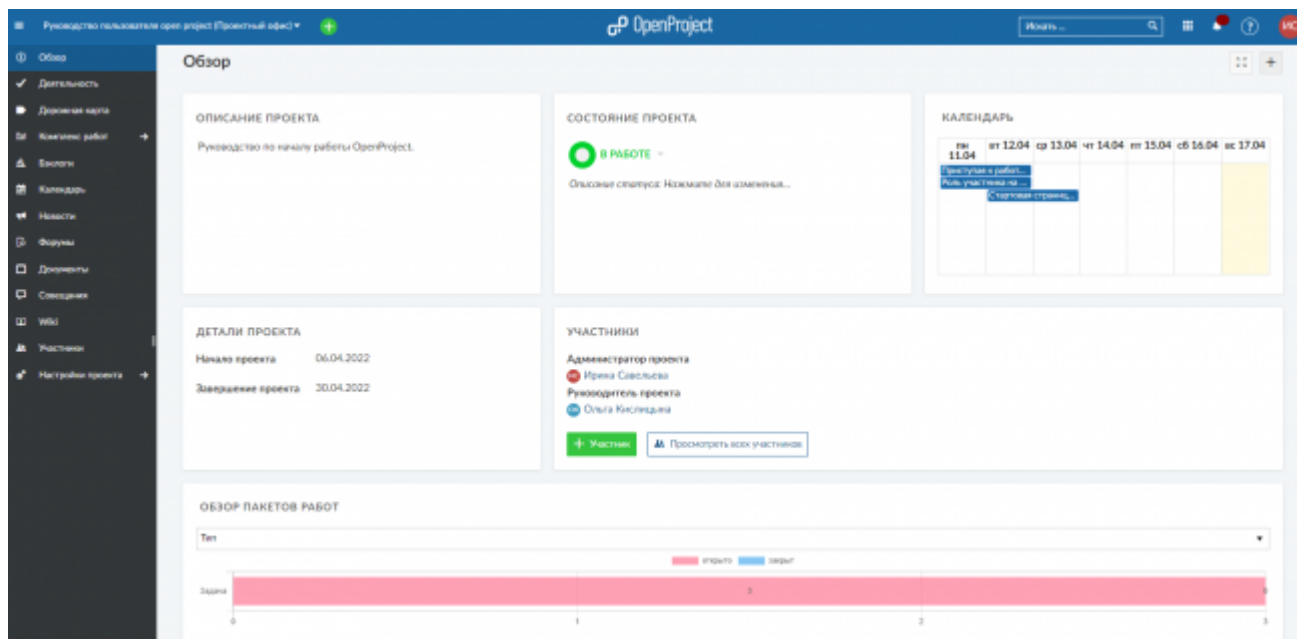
Руководство пользователя open project (Проектный офис) ▾

OpenProject

Искать ...

ИС

Обзор
Деятельность
Дорожная карта
Комплекс работ
Ошибки
Календарь
Новости
Форумы
Документы
Совещания
Wiki
Участники
Настройки проекта

Обзор

ОПИСАНИЕ ПРОЕКТА

Руководство по началу работы OpenProject.

СОСТОЯНИЕ ПРОЕКТА

В РАБОТЕ

Описание статуса: Нажмите для изменения...

КАЛЕНДАРЬ

| пн 11.04 | вт 12.04 | ср 13.04 | чт 14.04 | пт 15.04 | сб 16.04 | вс 17.04 |
|---|---|---|---|---|---|---|
| Приступая к работ... | | | | | | |
| Роль участника на ... | | | | | | |
| | Стартовая страниц... | | | | | |

ДЕТАЛИ ПРОЕКТА

Начало проекта 06.04.2022

Завершение проекта 30.04.2022

УЧАСТНИКИ

Администратор проекта

Ирина Савельева

Руководитель проекта

Ольга Кислицына

+ Участник

Просмотреть всех участников

ОБЗОР ПАКЕТОВ РАБОТ

Тип

открыто закрыт

Задача

3

3

0 1 2 3